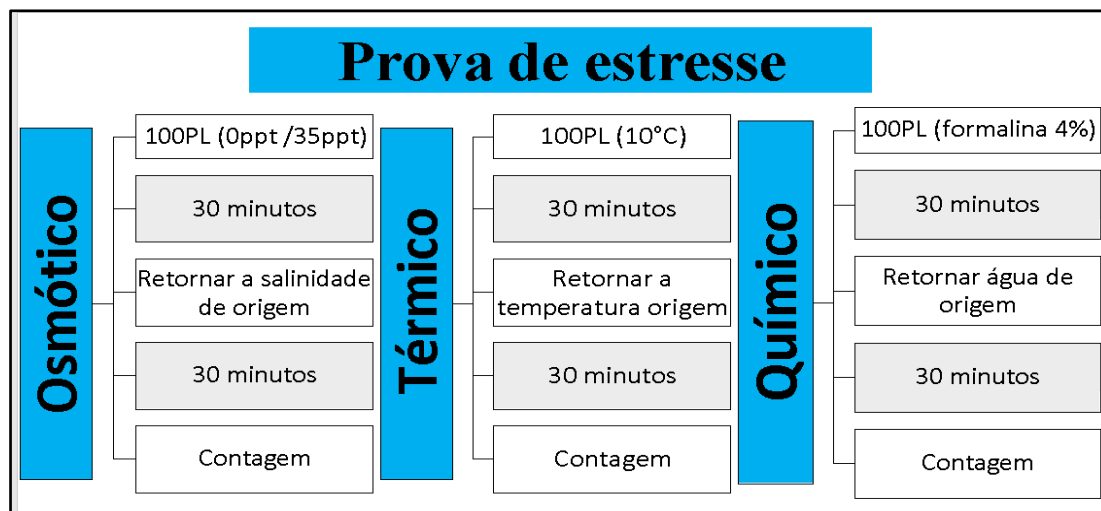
Prova de estresse

Osmótico

100PL (0ppt /35ppt)

30 minutos

Retornar a salinidade de origem

30 minutos

Contagem

Térmico

100PL (10°C)

30 minutos

Retornar a temperatura origem

30 minutos

Contagem

Químico

100PL (formalina 4%)

30 minutos

Retornar água de origem

30 minutos

Contagem